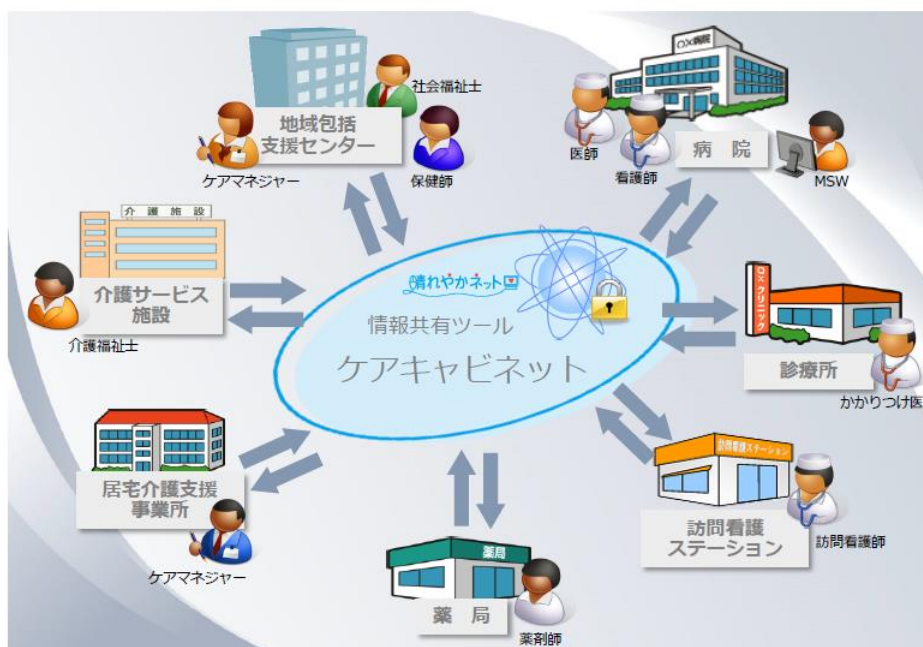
社会福祉士

地域包括支援センター

ケアマネジャー

保健師

○×病院

医師

看護師

病 院

MSW

介 護 施 設

介護サービス施設

介護福祉士

晴れやかネット

情報共有ツール

ケアキャビネット

○×クリニック

診療所

かかりつけ医

居宅介護支援事業所

ケアマネジャー

訪問看護ステーション

訪問看護ステーション

訪問看護師

薬局

薬 局

薬剤師